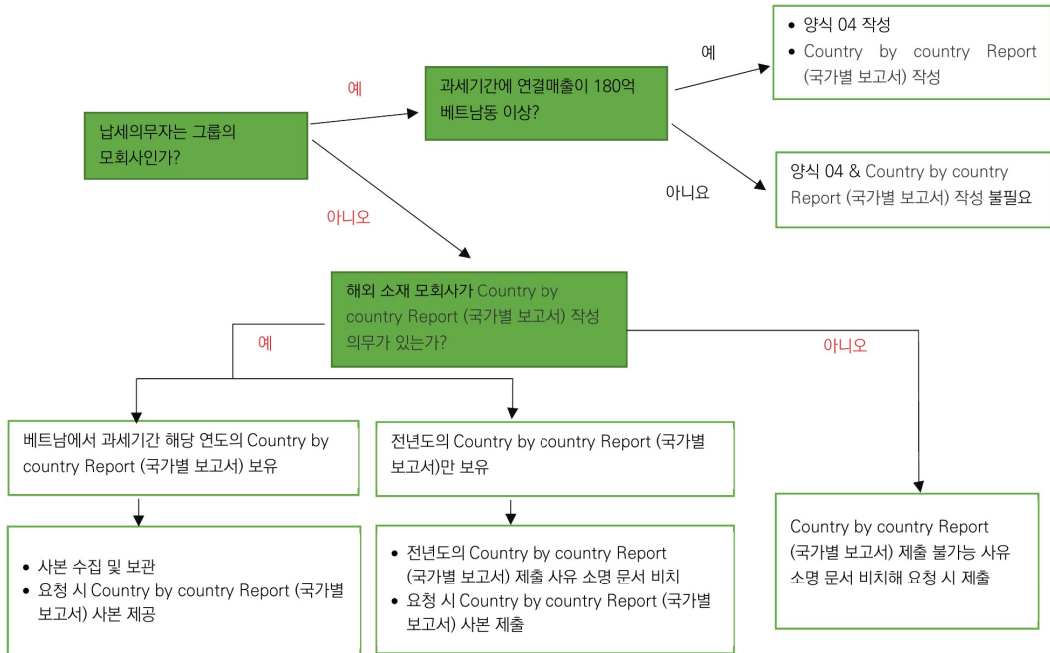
납세의무자는 그룹의 모회사인가?

예

과세기간에 연결매출이 180억 베트남동 이상?

예

• 양식 04 작성
• Country by country Report (국가별 보고서) 작성

아니요

양식 04 & Country by country Report (국가별 보고서) 작성 불필요

아니오

해외 소재 모회사가 Country by country Report (국가별 보고서) 작성 의무가 있는가?

예

아니오

베트남에서 과세기간 해당 연도의 Country by country Report (국가별 보고서) 보유

• 사본 수집 및 보관
• 요청 시 Country by country Report (국가별 보고서) 사본 제공

전년도의 Country by country Report (국가별 보고서)만 보유

• 전년도의 Country by country Report (국가별 보고서) 제출 사유 소명 문서 비치
• 요청 시 Country by country Report (국가별 보고서) 사본 제출

Country by country Report (국가별 보고서) 제출 불가능 사유 소명 문서 비치해 요청 시 제출